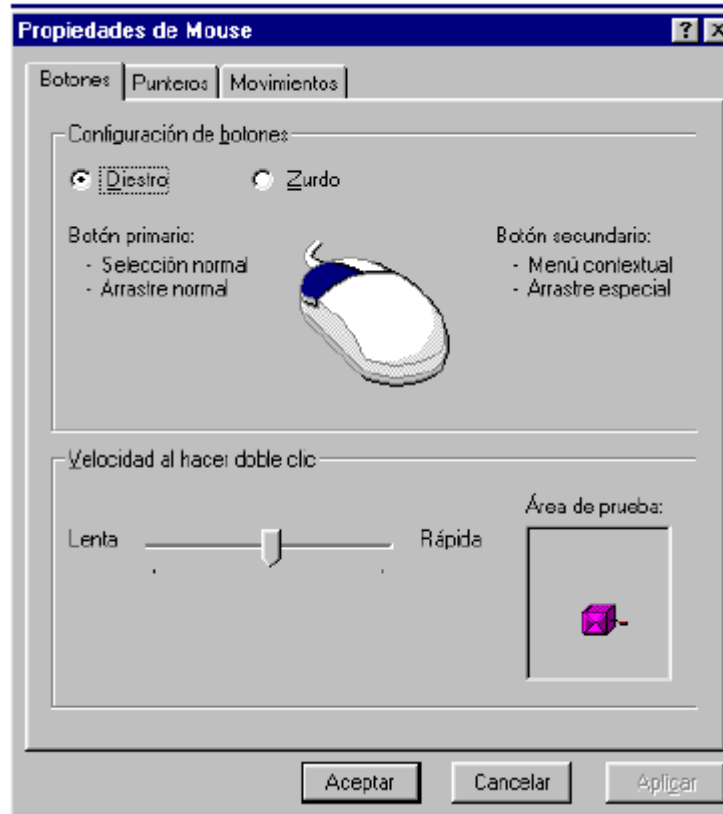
Propiedades de Mouse

?

Botones | Punteros | Movimientos

Configuración de botones

Diestro

Zurdo

Botón primario:
- Selección normal
- Arrastre normal

Botón secundario:
- Menú contextual
- Arrastre especial

Velocidad al hacer doble clic

Lenta

Rápida

Área de prueba:

Aceptar

Cancelar

Aplicar